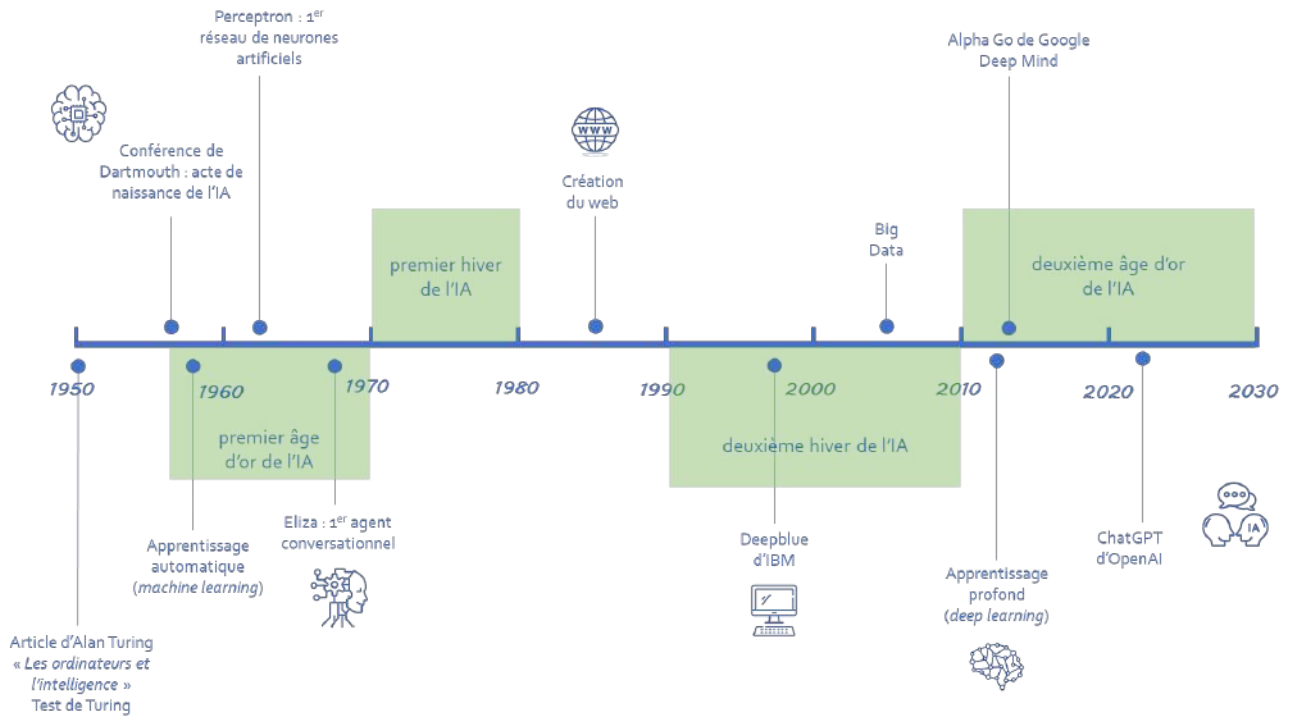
Perceptron : 1$^{er}$ réseau de neurones artificiels

Alpha Go de Google Deep Mind

Conférence de Dartmouth : acte de naissance de l'IA

Création du web

Big Data

premier hiver de l'IA

deuxième âge d'or de l'IA

1950

1960

1970

1980

1990

2000

2010

2020

2030

premier âge d'or de l'IA

deuxième hiver de l'IA

Eliza : 1$^{er}$ agent conversationnel

Apprentissage automatique (*machine learning*)

Deepblue d'IBM

ChatGPT d'OpenAI

IA

Apprentissage profond (*deep learning*)

Article d'Alan Turing « *Les ordinateurs et l'intelligence* » Test de Turing

www